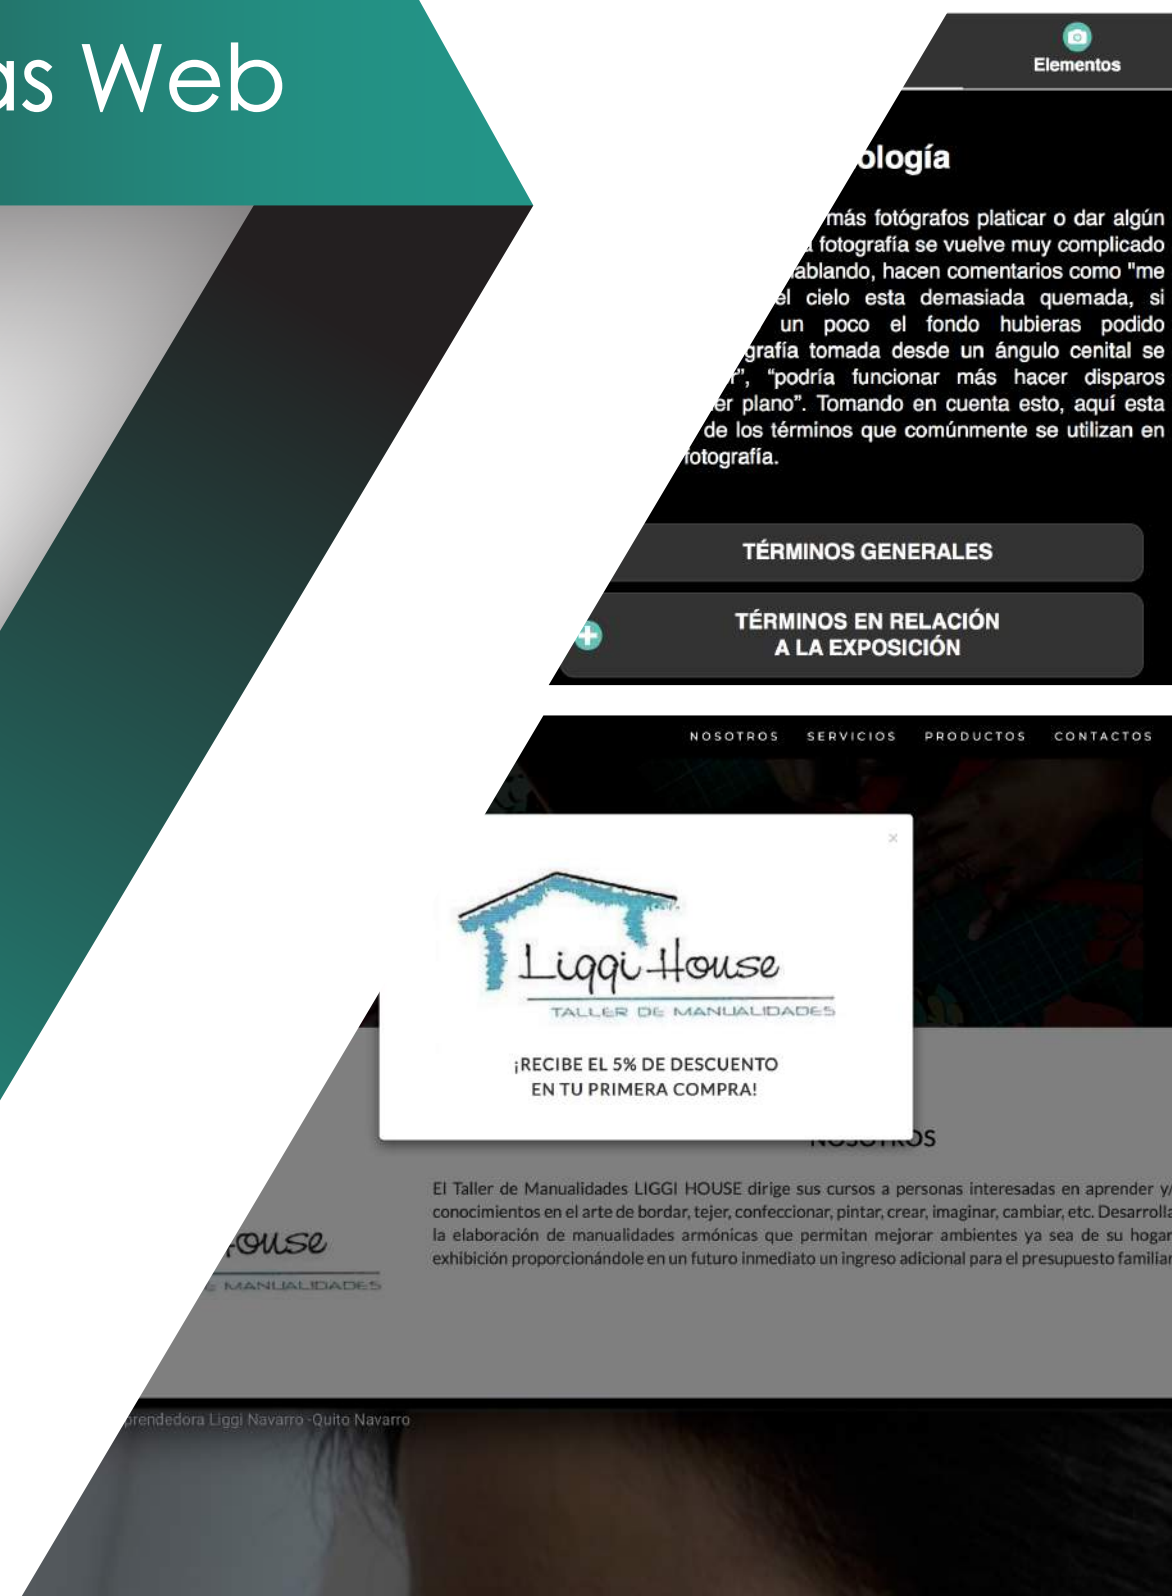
as Web

Elementos

ología

más fotógrafos platicar o dar algún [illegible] fotografía se vuelve muy complicado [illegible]ablando, hacen comentarios como "me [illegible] el cielo esta demasiada quemada, si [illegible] un poco el fondo hubieras podido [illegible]grafía tomada desde un ángulo cenital se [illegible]", "podría funcionar más hacer disparos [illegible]er plano". Tomando en cuenta esto, aquí esta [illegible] de los términos que comúnmente se utilizan en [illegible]fotografía.

TÉRMINOS GENERALES

TÉRMINOS EN RELACIÓN A LA EXPOSICIÓN

NOSOTROS SERVICIOS PRODUCTOS CONTACTOS

×

Liggi House

TALLER DE MANUALIDADES

¡RECIBE EL 5% DE DESCUENTO EN TU PRIMERA COMPRA!

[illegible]OS

El Taller de Manualidades LIGGI HOUSE dirige sus cursos a personas interesadas en aprender y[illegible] conocimientos en el arte de bordar, tejer, confeccionar, pintar, crear, imaginar, cambiar, etc. Desarrolla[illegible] la elaboración de manualidades armónicas que permitan mejorar ambientes ya sea de su hogar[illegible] exhibición proporcionándole en un futuro inmediato un ingreso adicional para el presupuesto familiar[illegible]

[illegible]ouse

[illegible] MANUALIDADES

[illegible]prendedora Liggi Navarro -Quito Navarro